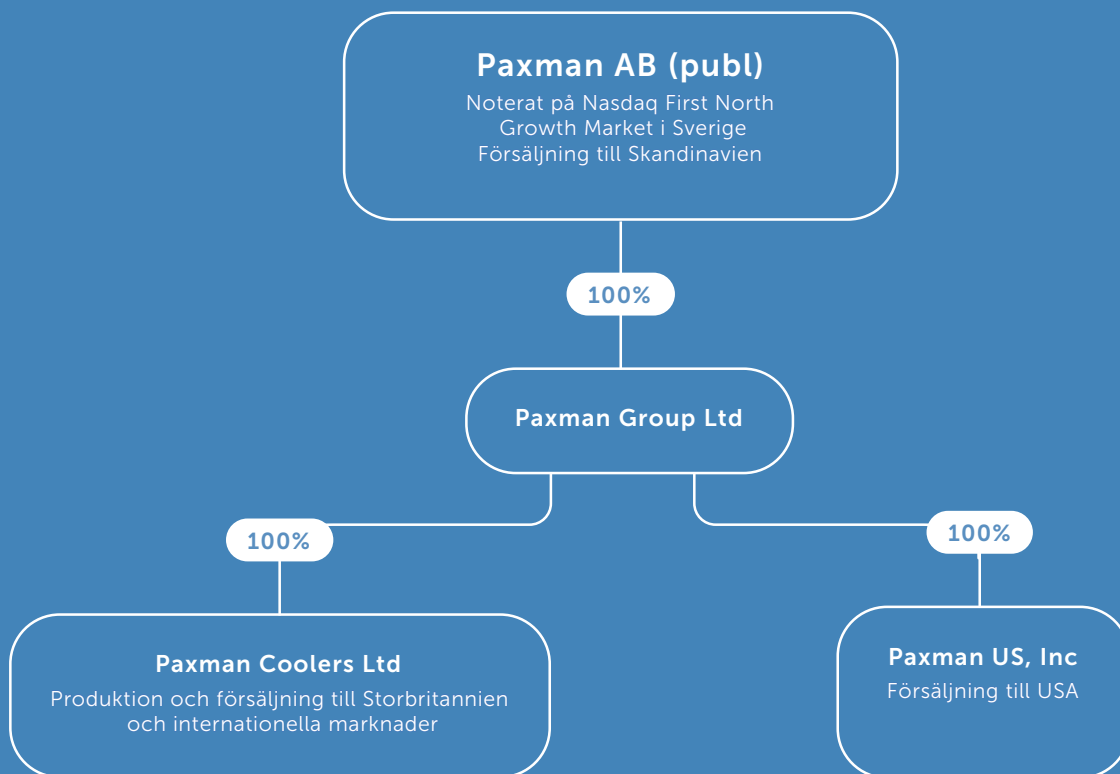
Paxman AB (publ)
Noterat på Nasdaq First North Growth Market i Sverige
Försäljning till Skandinavien

100%

Paxman Group Ltd

100%

100%

Paxman Coolers Ltd
Produktion och försäljning till Storbritannien och internationella marknader

Paxman US, Inc
Försäljning till USA